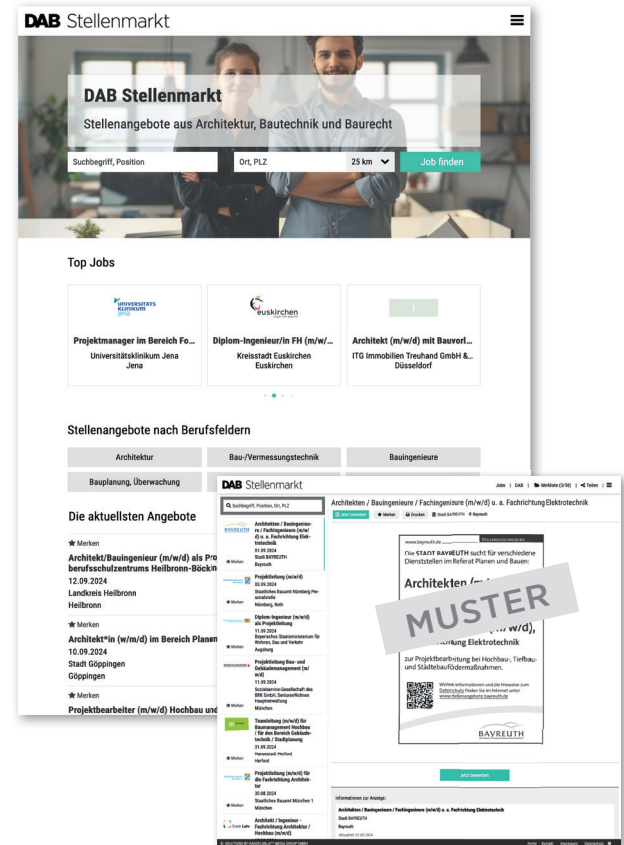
DAB Stellenmarkt

DAB Stellenmarkt

Stellenangebote aus Architektur, Bautechnik und Baurecht

Suchbegriff, Position

Ort, PLZ

25 km

Job finden

Top Jobs

UNIVERSITÄTS KLINIKUM jena

Projektmanager im Bereich Fo...

Universitätsklinikum Jena
Jena

euskirchen

Diplom-Ingenieur/in FH (m/w/...

Kreisstadt Euskirchen
Euskirchen

Architekt (m/w/d) mit Bauvorl...

ITG Immobilien Treuhand GmbH &...
Düsseldorf

Stellenangebote nach Berufsfeldern

| Architektur | Bau-/Vermessungstechnik | Bauingenieure |
|---|---|---|
| Bauplanung, Überwachung | | |

Die aktuellsten Angebote

★ Merken

Architekt/Bauingenieur (m/w/d) als Pro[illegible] berufsschulzentrums Heilbronn-Böckit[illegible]
12.09.2024
Landkreis Heilbronn
Heilbronn

★ Merken

Architekt*in (w/m/d) im Bereich Planen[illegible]
10.09.2024
Stadt Göppingen
Göppingen

★ Merken

Projektbearbeiter (m/w/d) Hochbau und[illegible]

DAB Stellenmarkt

Jobs | DAB | Merkliste (3/50) | Teilen |

Suchbegriff, Position, Ort, PLZ

Architekten / Bauingenieure / Fachingenieure (m/w/d) u. a. Fachrichtung Elektrotechnik
01.09.2024
Stadt BAYREUTH
Bayreuth

Projektleitung (m/w/d)
02.09.2024
Staatliches Bauamt Nürnberg Personalstelle
Nürnberg, Roth

Diplom-Ingenieur (m/w/d) als Projektleitung
11.09.2024
Bayerisches Staatsministerium für Wohnen, Bau und Verkehr
Augsburg

Projektleitung Bau- und Gebäudemanagement (m/w/d)
11.09.2024
Sozialservice-Gesellschaft des BRK GmbH, SeniorenWohnen Hauptverwaltung
München

Teamleitung (m/w/d) für Baumanagement Hochbau / für den Bereich Gebäudetechnik / Stadtplanung
01.09.2024
Hansestadt Herford
Herford

Projektleitung (m/w/d) für die Fachrichtung Architektur
30.08.2024
Staatliches Bauamt München 1
München

Architekt / Ingenieur - Fachrichtung Architektur / Hochbau (m/w/d)

★ Merken

Architekten / Bauingenieure / Fachingenieure (m/w/d) u. a. Fachrichtung Elektrotechnik

Jetzt bewerben | ★ Merken | Drucken | Stadt BAYREUTH | Bayreuth

www.bayreuth.de

Die STADT BAYREUTH sucht für verschiedene Dienststellen im Referat Planen und Bauen:

Architekten (m/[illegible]
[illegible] (m/w/d),
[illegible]richtung Elektrotechnik

zur Projektbearbeitung bei Hochbau-, Tiefbau- und Städtebauförderma​ßnahmen.

Weitere Informationen und die Hinweise zum Datenschutz finden Sie im Internet unter www.stellenangebote.bayreuth.de

BAYREUTH

MUSTER

Jetzt bewerben

Informationen zur Anzeige:

Architekten / Bauingenieure / Fachingenieure (m/w/d) u. a. Fachrichtung Elektrotechnik
Stadt BAYREUTH
Bayreuth
Aktualität: 01.09.2024